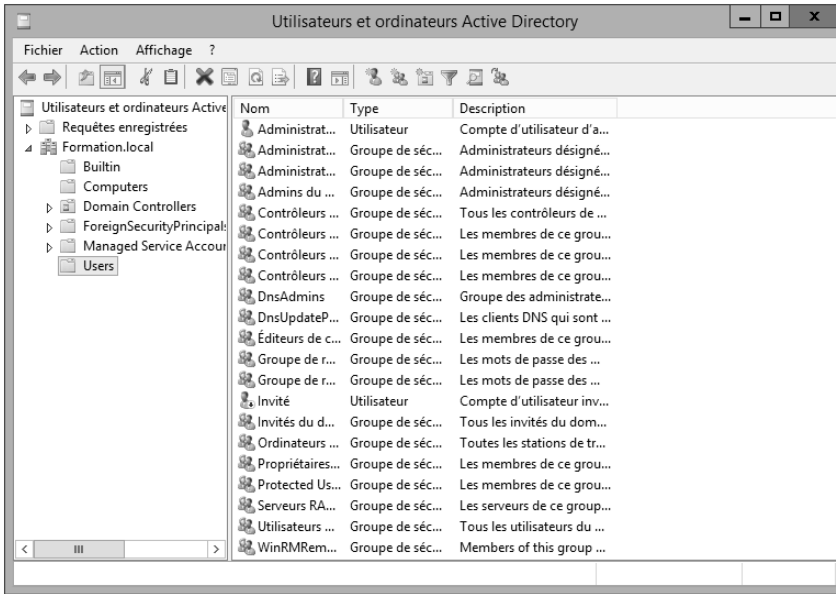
Utilisateurs et ordinateurs Active Directory

Fichier Action Affichage ?

Utilisateurs et ordinateurs Active
Requêtes enregistrées
Formation.local
Builtin
Computers
Domain Controllers
ForeignSecurityPrincipals
Managed Service Accour
Users

| Nom | Type | Description |
|---|---|---|
| Administrat... | Utilisateur | Compte d'utilisateur d'a... |
| Administrat... | Groupe de séc... | Administrateurs désigné... |
| Administrat... | Groupe de séc... | Administrateurs désigné... |
| Admins du ... | Groupe de séc... | Administrateurs désigné... |
| Contrôleurs ... | Groupe de séc... | Tous les contrôleurs de ... |
| Contrôleurs ... | Groupe de séc... | Les membres de ce grou... |
| Contrôleurs ... | Groupe de séc... | Les membres de ce grou... |
| Contrôleurs ... | Groupe de séc... | Les membres de ce grou... |
| DnsAdmins | Groupe de séc... | Groupe des administrate... |
| DnsUpdateP... | Groupe de séc... | Les clients DNS qui sont ... |
| Éditeurs de c... | Groupe de séc... | Les membres de ce grou... |
| Groupe de r... | Groupe de séc... | Les mots de passe des ... |
| Groupe de r... | Groupe de séc... | Les mots de passe des ... |
| Invité | Utilisateur | Compte d'utilisateur inv... |
| Invités du d... | Groupe de séc... | Tous les invités du dom... |
| Ordinateurs ... | Groupe de séc... | Toutes les stations de tr... |
| Propriétaires... | Groupe de séc... | Les membres de ce grou... |
| Protected Us... | Groupe de séc... | Les membres de ce grou... |
| Serveurs RA... | Groupe de séc... | Les serveurs de ce group... |
| Utilisateurs ... | Groupe de séc... | Tous les utilisateurs du ... |
| WinRMRem... | Groupe de séc... | Members of this group ... |